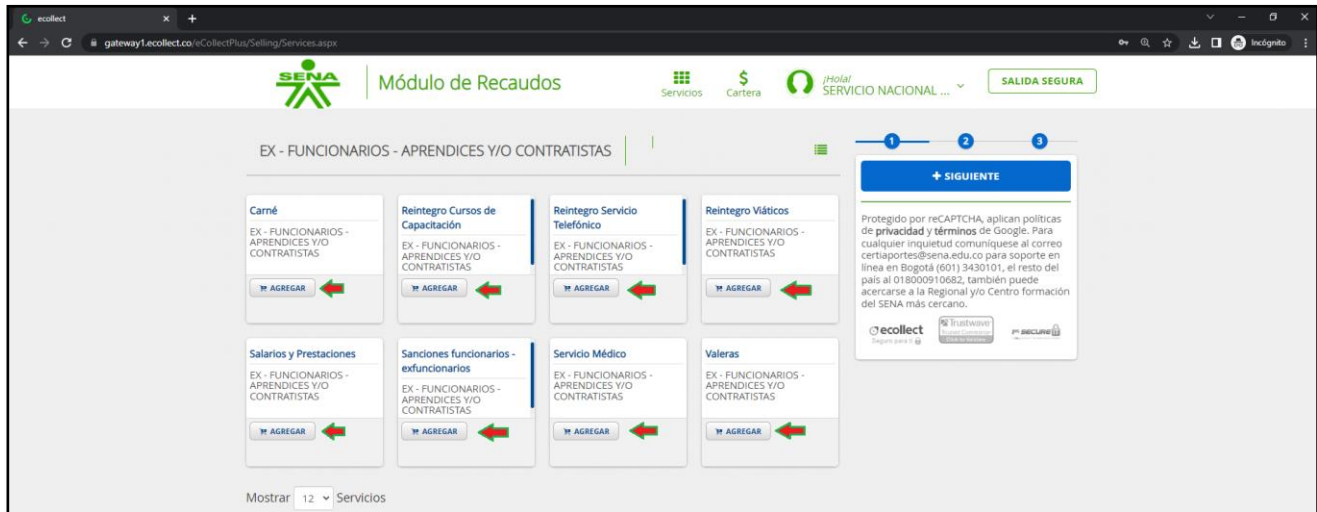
ecollect

gateway1.ecollect.co/eCollectPlus/Selling/Services.aspx

Incógnito

SENA

Módulo de Recaudos

Servicios

Cartera

¡Hola!
SERVICIO NACIONAL ...

SALIDA SEGURA

EX - FUNCIONARIOS - APRENDICES Y/O CONTRATISTAS

1 2 3

+ SIGUIENTE

Protegido por reCAPTCHA, aplican políticas de privacidad y términos de Google. Para cualquier inquietud comuníquese al correo certiaportes@sena.edu.co para soporte en línea en Bogotá (601) 3430101, el resto del país al 018000910682, también puede acercarse a la Regional y/o Centro formación del SENA más cercano.

ecollect

Trustwave

SECURE

Carné
EX - FUNCIONARIOS - APRENDICES Y/O CONTRATISTAS
AGREGAR

Reintegro Cursos de Capacitación
EX - FUNCIONARIOS - APRENDICES Y/O CONTRATISTAS
AGREGAR

Reintegro Servicio Telefónico
EX - FUNCIONARIOS - APRENDICES Y/O CONTRATISTAS
AGREGAR

Reintegro Viáticos
EX - FUNCIONARIOS - APRENDICES Y/O CONTRATISTAS
AGREGAR

Salarios y Prestaciones
EX - FUNCIONARIOS - APRENDICES Y/O CONTRATISTAS
AGREGAR

Sanciones funcionarios - exfuncionarios
EX - FUNCIONARIOS - APRENDICES Y/O CONTRATISTAS
AGREGAR

Servicio Médico
EX - FUNCIONARIOS - APRENDICES Y/O CONTRATISTAS
AGREGAR

Valeras
EX - FUNCIONARIOS - APRENDICES Y/O CONTRATISTAS
AGREGAR

Mostrar 12 Servicios